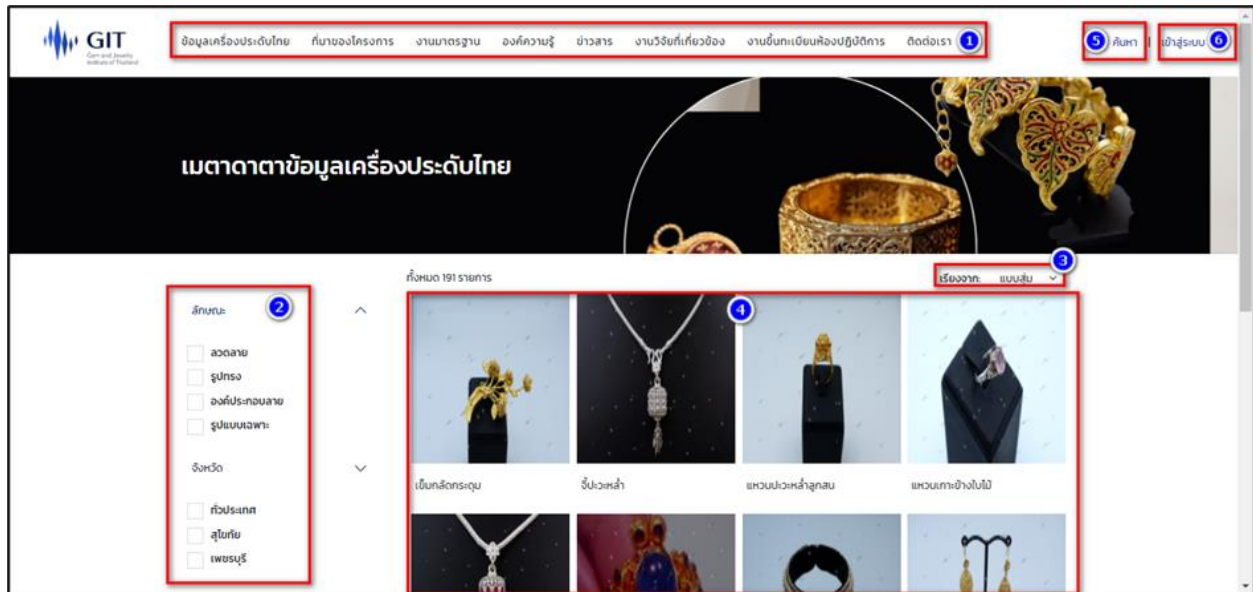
GIT
Gem and Jewelry Institute of Thailand

ข้อมูลเครื่องประดับไทย ที่มาของโครงการ งานมาตรฐาน องค์ความรู้ ข่าวสาร งานวิจัยที่เกี่ยวข้อง งานขึ้นทะเบียนห้องปฏิบัติการ ติดต่อเรา 1

5 ค้นหา | เข้าสู่ระบบ 6

เมตาดาตาข้อมูลเครื่องประดับไทย

ทั้งหมด 191 รายการ

3
เรียงจาก: แบบสุ่ม

ลักษณะ 2

ลวดลาย
รูปทรง
องค์ประกอบลาย
รูปแบบเฉพาะ

จังหวัด

ทั่วประเทศ
สุโขทัย
เพชรบุรี

4

เข็มกลัดกระดุม
จี้ปะวะหล่ำ
แหวนปะวะหล่ำลูกสน
แหวนเกาะข้างใบไม้